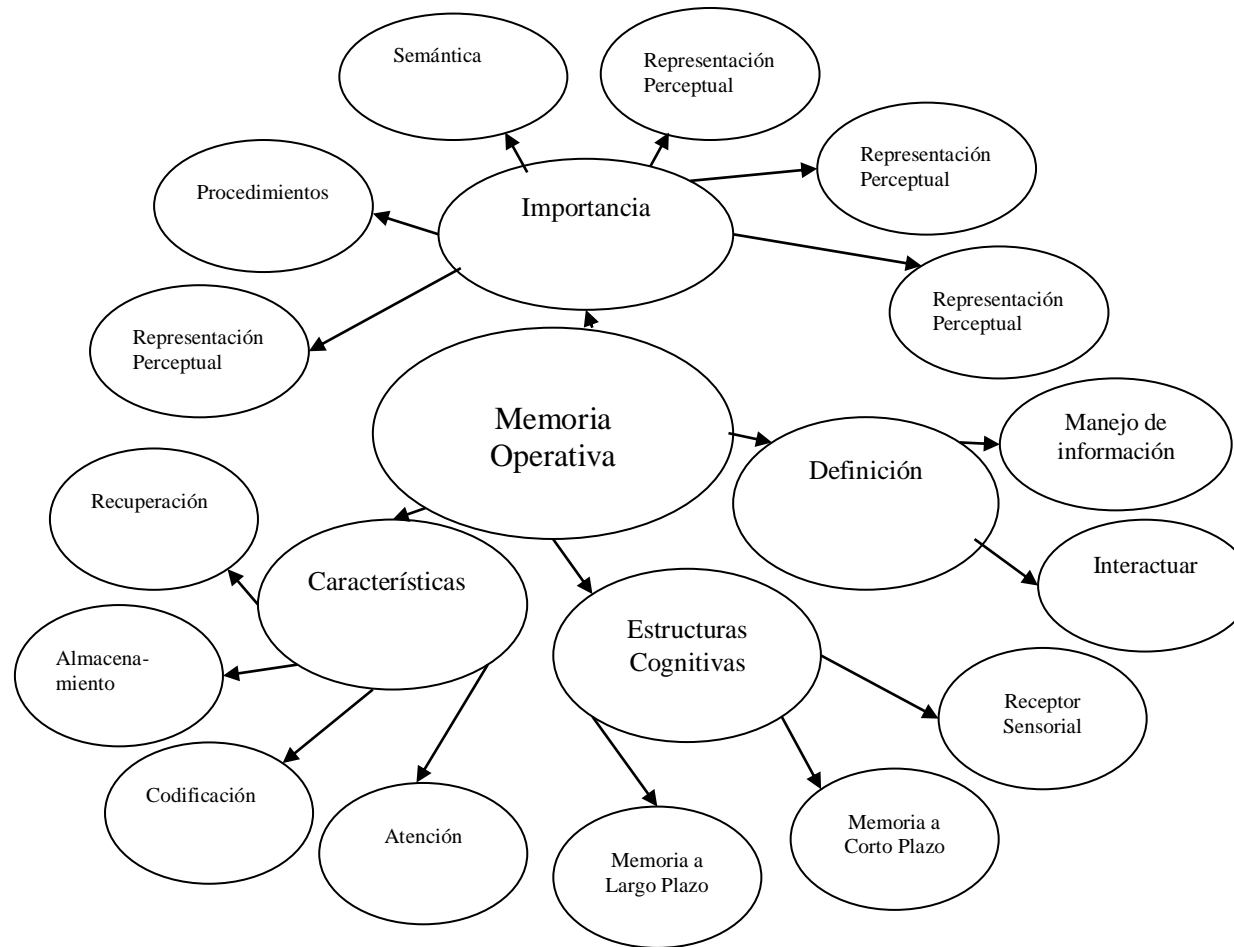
Semántica

Representación Perceptual

Representación Perceptual

Procedimientos

Importancia

Representación Perceptual

Representación Perceptual

Memoria Operativa

Manejo de información

Definición

Recuperación

Interactuar

Características

Estructuras Cognitivas

Almacenamiento

Receptor Sensorial

Codificación

Atención

Memoria a Corto Plazo

Memoria a Largo Plazo